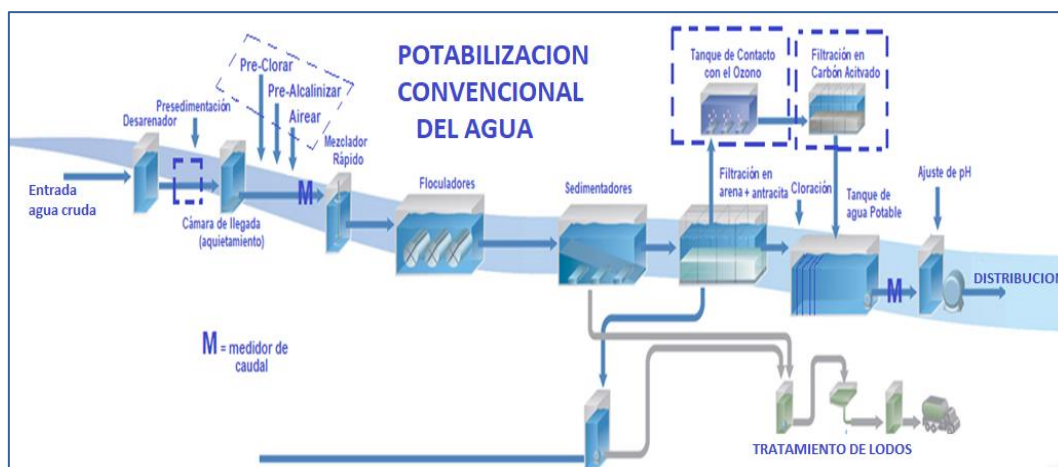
POTABILIZACION CONVENCIONAL DEL AGUA

Pre-Clorar
Pre-Alcalinizar
Airear
Presedimentación
Desarenador
Mezclador Rápido
Entrada agua cruda
Cámara de llegada (aquietamiento)
M
Floculadores
Sedimentadores
Tanque de Contacto con el Ozono
Filtración en Carbón Acitvado
Filtración en arena + antracita
Cloración
Tanque de agua Potable
Ajuste de pH
M
DISTRIBUCION

M = medidor de caudal

TRATAMIENTO DE LODOS